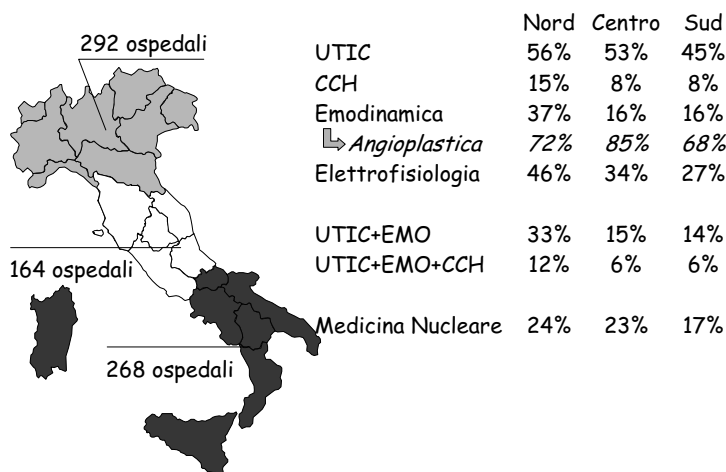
292 ospedali

164 ospedali

268 ospedali

| | Nord | Centro | Sud |
|---|---|---|---|
| UTIC | 56% | 53% | 45% |
| CCH | 15% | 8% | 8% |
| Emodinamica | 37% | 16% | 16% |
| ↳ *Angioplastica* | *72%* | *85%* | *68%* |
| Elettrofisiologia | 46% | 34% | 27% |
| UTIC+EMO | 33% | 15% | 14% |
| UTIC+EMO+CCH | 12% | 6% | 6% |
| Medicina Nucleare | 24% | 23% | 17% |